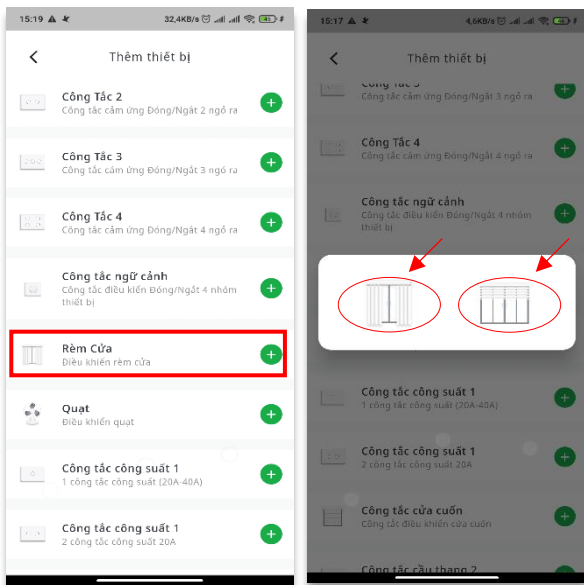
15:19 32,4KB/s 46

Thêm thiết bị

Công Tắc 2
Công tắc cảm ứng Đóng/Ngắt 2 ngõ ra

Công Tắc 3
Công tắc cảm ứng Đóng/Ngắt 3 ngõ ra

Công Tắc 4
Công tắc cảm ứng Đóng/Ngắt 4 ngõ ra

Công tắc ngữ cảnh
Công tắc điều khiển Đóng/Ngắt 4 nhóm thiết bị

Rèm Cửa
Điều khiển rèm cửa

Quạt
Điều khiển quạt

Công tắc công suất 1
1 công tắc công suất (20A-40A)

Công tắc công suất 1
2 công tắc công suất 20A

15:17 4,6KB/s 46

Thêm thiết bị

Công tắc cảm ứng Đóng/Ngắt 3 ngõ ra

Công Tắc 4
Công tắc cảm ứng Đóng/Ngắt 4 ngõ ra

Công tắc ngữ cảnh
Công tắc điều khiển Đóng/Ngắt 4 nhóm thiết bị

Công tắc công suất 1
1 công tắc công suất (20A-40A)

Công tắc công suất 1
2 công tắc công suất 20A

Công tắc cửa cuốn
Công tắc điều khiển cửa cuốn

Công tắc cầu thang 2